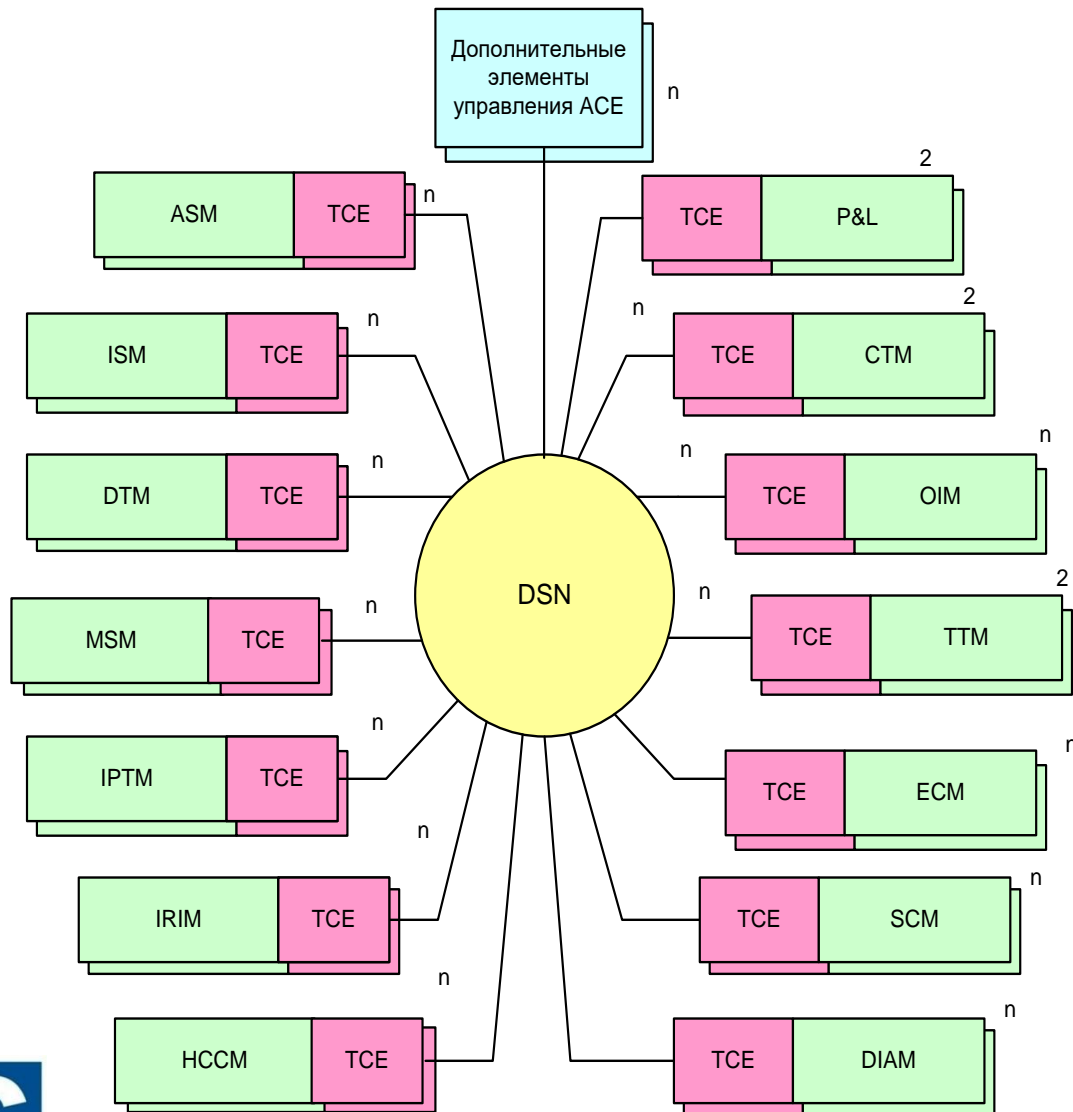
Дополнительные элементы управления ACE
n

ASM TCE n

2
TCE P&L

ISM TCE n

n
2
TCE CTM

DTM TCE n

n
n
TCE OIM

DSN

MSM TCE n

n
2
TCE TTM

IPTM TCE n

r
TCE ECM

n
IRIM TCE

n
TCE SCM

n
HCCM TCE

n
TCE DIAM